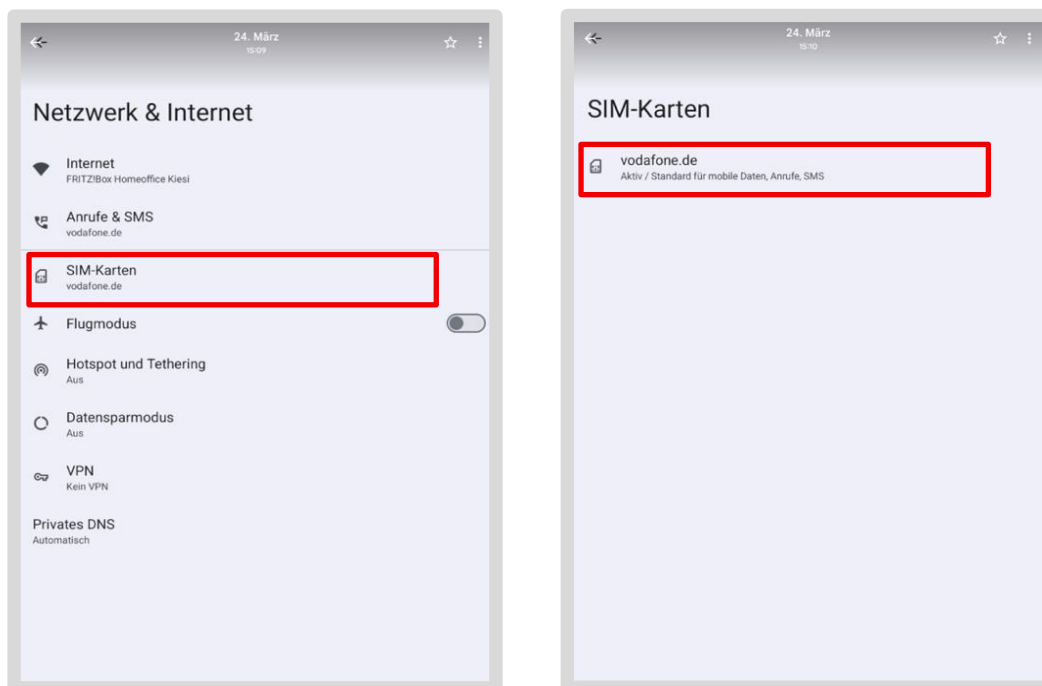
24. März
15:09

Netzwerk & Internet

Internet
FRITZ!Box Homeoffice Kiesi

Anrufe & SMS
vodafone.de

SIM-Karten
vodafone.de

Flugmodus

Hotspot und Tethering
Aus

Datensparmodus
Aus

VPN
Kein VPN

Privates DNS
Automatisch

24. März
15:10

SIM-Karten

vodafone.de
Aktiv / Standard für mobile Daten, Anrufe, SMS